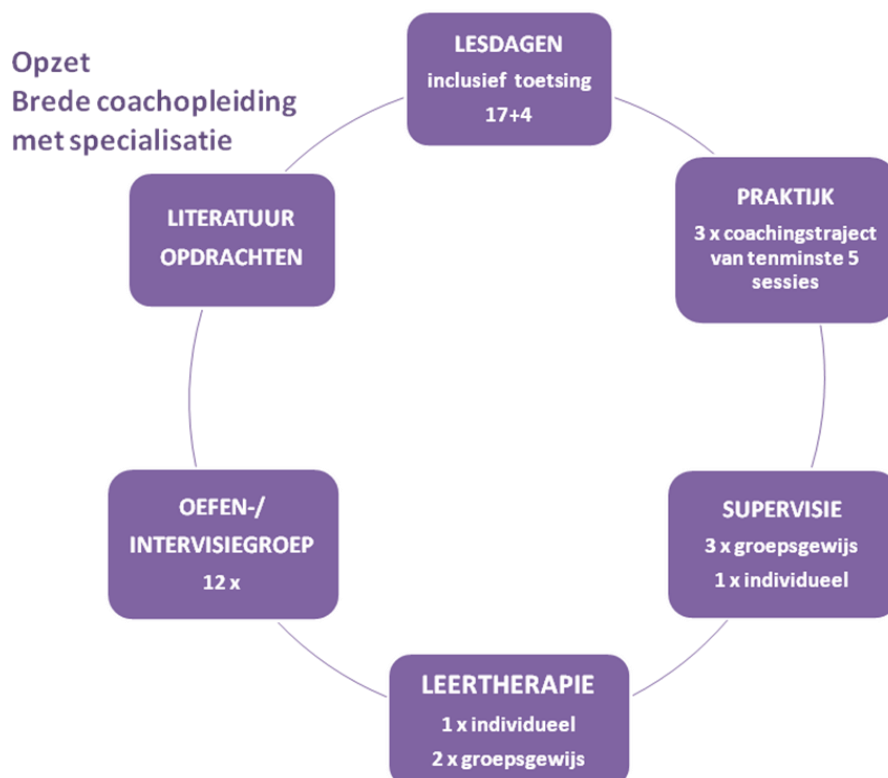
Opzet
Brede coachopleiding
met specialisatie

LESDAGEN
inclusief toetsing
17+4

PRAKTIJK
3 x coachingstraject van tenminste 5 sessies

SUPERVISIE
3 x groepsgewijs
1 x individueel

LEERTHERAPIE
1 x individueel
2 x groepsgewijs

OEFEN-/
INTERVISIEGROEP
12 x

LITERATUUR
OPDRACHTEN